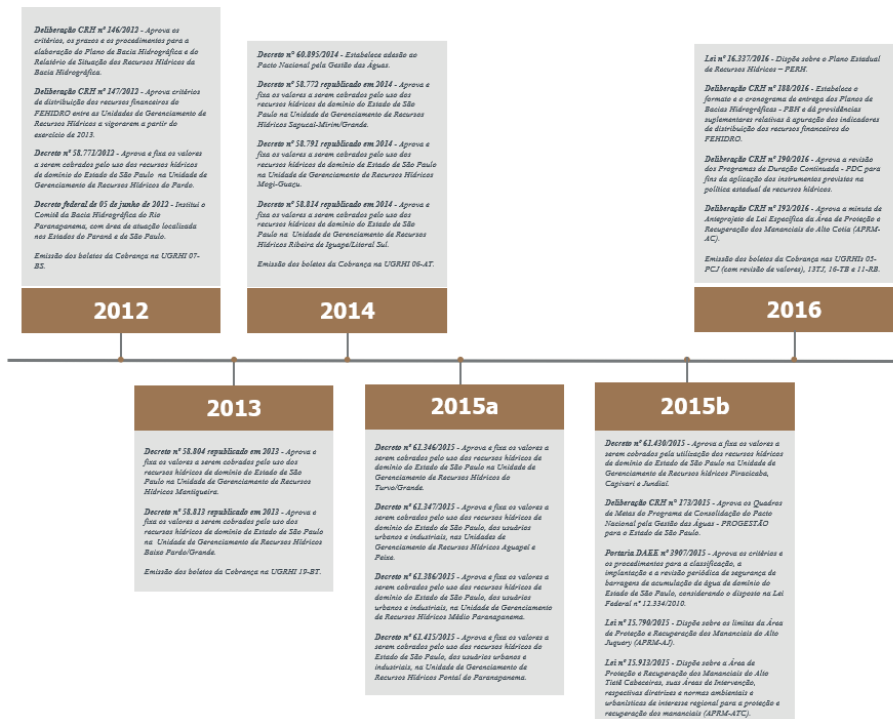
Deliberação CRH nº 146/2012 - Aprova os critérios, os prazos e os procedimentos para a elaboração do Plano de Bacia Hidrográfica e do Relatório de Situação dos Recursos Hídricos da Bacia Hidrográfica.

Deliberação CRH nº 147/2012 - Aprova critérios de distribuição dos recursos financeiros do FEHIDRO entre as Unidades de Gerenciamento de Recursos Hídricos a vigorarem a partir do exercício de 2013.

Decreto nº 58.772/2012 - Aprova e fixa os valores a serem cobrados pelo uso dos recursos hídricos de domínio do Estado de São Paulo na Unidade de Gerenciamento de Recursos Hídricos do Pardo.

Decreto federal de 05 de junho de 2012 - Institui o Comitê da Bacia Hidrográfica do Rio Paranapanema, com área de atuação localizada nos Estados do Paraná e de São Paulo.

Emissão dos boletos da Cobrança na UGRHI 07-BS.

2012

Decreto nº 60.895/2014 - Estabelece adesão ao Pacto Nacional pela Gestão das Águas.

Decreto nº 58.772 republicado em 2014 - Aprova e fixa os valores a serem cobrados pelo uso dos recursos hídricos de domínio do Estado de São Paulo na Unidade de Gerenciamento de Recursos Hídricos Sapucaí-Mirim/Grande.

Decreto nº 58.791 republicado em 2014 - Aprova e fixa os valores a serem cobrados pelo uso dos recursos hídricos de domínio do Estado de São Paulo na Unidade de Gerenciamento de Recursos Hídricos Mogi-Guaçu.

Decreto nº 58.814 republicado em 2014 - Aprova e fixa os valores a serem cobrados pelo uso dos recursos hídricos de domínio do Estado de São Paulo na Unidade de Gerenciamento de Recursos Hídricos Ribeira de Iguape/Litoral Sul.

Emissão dos boletos da Cobrança na UGRHI 06-AT.

2014

Lei nº 16.337/2016 - Dispõe sobre o Plano Estadual de Recursos Hídricos – PERH.

Deliberação CRH nº 188/2016 - Estabelece o formato e o cronograma de entrega dos Planos de Bacias Hidrográficas - PBH e dá providências suplementares relativas à apuração dos indicadores de distribuição dos recursos financeiros do FEHIDRO.

Deliberação CRH nº 190/2016 - Aprova a revisão dos Programas de Duração Continuada - PDC para fins da aplicação dos instrumentos previstos na política estadual de recursos hídricos.

Deliberação CRH nº 192/2016 - Aprova a minuta de Anteprojeto de Lei Específica da Área de Proteção e Recuperação dos Mananciais do Alto Cotia (APRM-AC).

Emissão dos boletos da Cobrança nas UGRHIs 05-PCJ (com revisão de valores), 13TJ, 16-TB e 11-RB.

2016

2013

Decreto nº 58.804 republicado em 2013 - Aprova e fixa os valores a serem cobrados pelo uso dos recursos hídricos de domínio do Estado de São Paulo na Unidade de Gerenciamento de Recursos Hídricos Mantiqueira.

Decreto nº 58.813 republicado em 2013 - Aprova e fixa os valores a serem cobrados pelo uso dos recursos hídricos de domínio do Estado de São Paulo na Unidade de Gerenciamento de Recursos Hídricos Baixo Pardo/Grande.

Emissão dos boletos da Cobrança na UGRHI 10-BT.

2015a

Decreto nº 61.346/2015 - Aprova e fixa os valores a serem cobrados pelo uso dos recursos hídricos de domínio do Estado de São Paulo na Unidade de Gerenciamento de Recursos Hídricos de Turvo/Grande.

Decreto nº 61.347/2015 - Aprova e fixa os valores a serem cobrados pelo uso dos recursos hídricos de domínio do Estado de São Paulo, dos usuários urbanos e industriais, nas Unidades de Gerenciamento de Recursos Hídricos Aguapeí e Peixe.

Decreto nº 61.386/2015 - Aprova e fixa os valores a serem cobrados pelo uso dos recursos hídricos de domínio do Estado de São Paulo, dos usuários urbanos e industriais, na Unidade de Gerenciamento de Recursos Hídricos Médio Paranapanema.

Decreto nº 61.415/2015 - Aprova e fixa os valores a serem cobrados pelo uso dos recursos hídricos de domínio do Estado de São Paulo, dos usuários urbanos e industriais, na Unidade de Gerenciamento de Recursos Hídricos Pontal do Paranapanema.

2015b

Decreto nº 61.430/2015 - Aprova e fixa os valores a serem cobrados pela utilização dos recursos hídricos de domínio do Estado de São Paulo na Unidade de Gerenciamento de Recursos Hídricos Piracicaba, Capivari e Jundiaí.

Deliberação CRH nº 173/2015 - Aprova os Quadros de Metas do Programa de Consolidação do Pacto Nacional pela Gestão das Águas - PROGESTÃO para o Estado de São Paulo.

Portaria DAEE nº 3907/2015 - Aprova os critérios e os procedimentos para a classificação, a implantação e a revisão periódica de segurança de barragens de acumulação de água de domínio do Estado de São Paulo, considerando o disposto na Lei Federal nº 12.334/2010.

Lei nº 15.790/2015 - Dispõe sobre os limites da Área de Proteção e Recuperação dos Mananciais do Alto Juquery (APRM-AJ).

Lei nº 15.913/2015 - Dispõe sobre a Área de Proteção e Recuperação dos Mananciais do Alto Tietê Cabeceiras, suas Áreas de Intervenção, respectivas diretrizes e normas ambientais e urbanísticas de interesse regional para a proteção e recuperação dos mananciais (APRM-ATC).